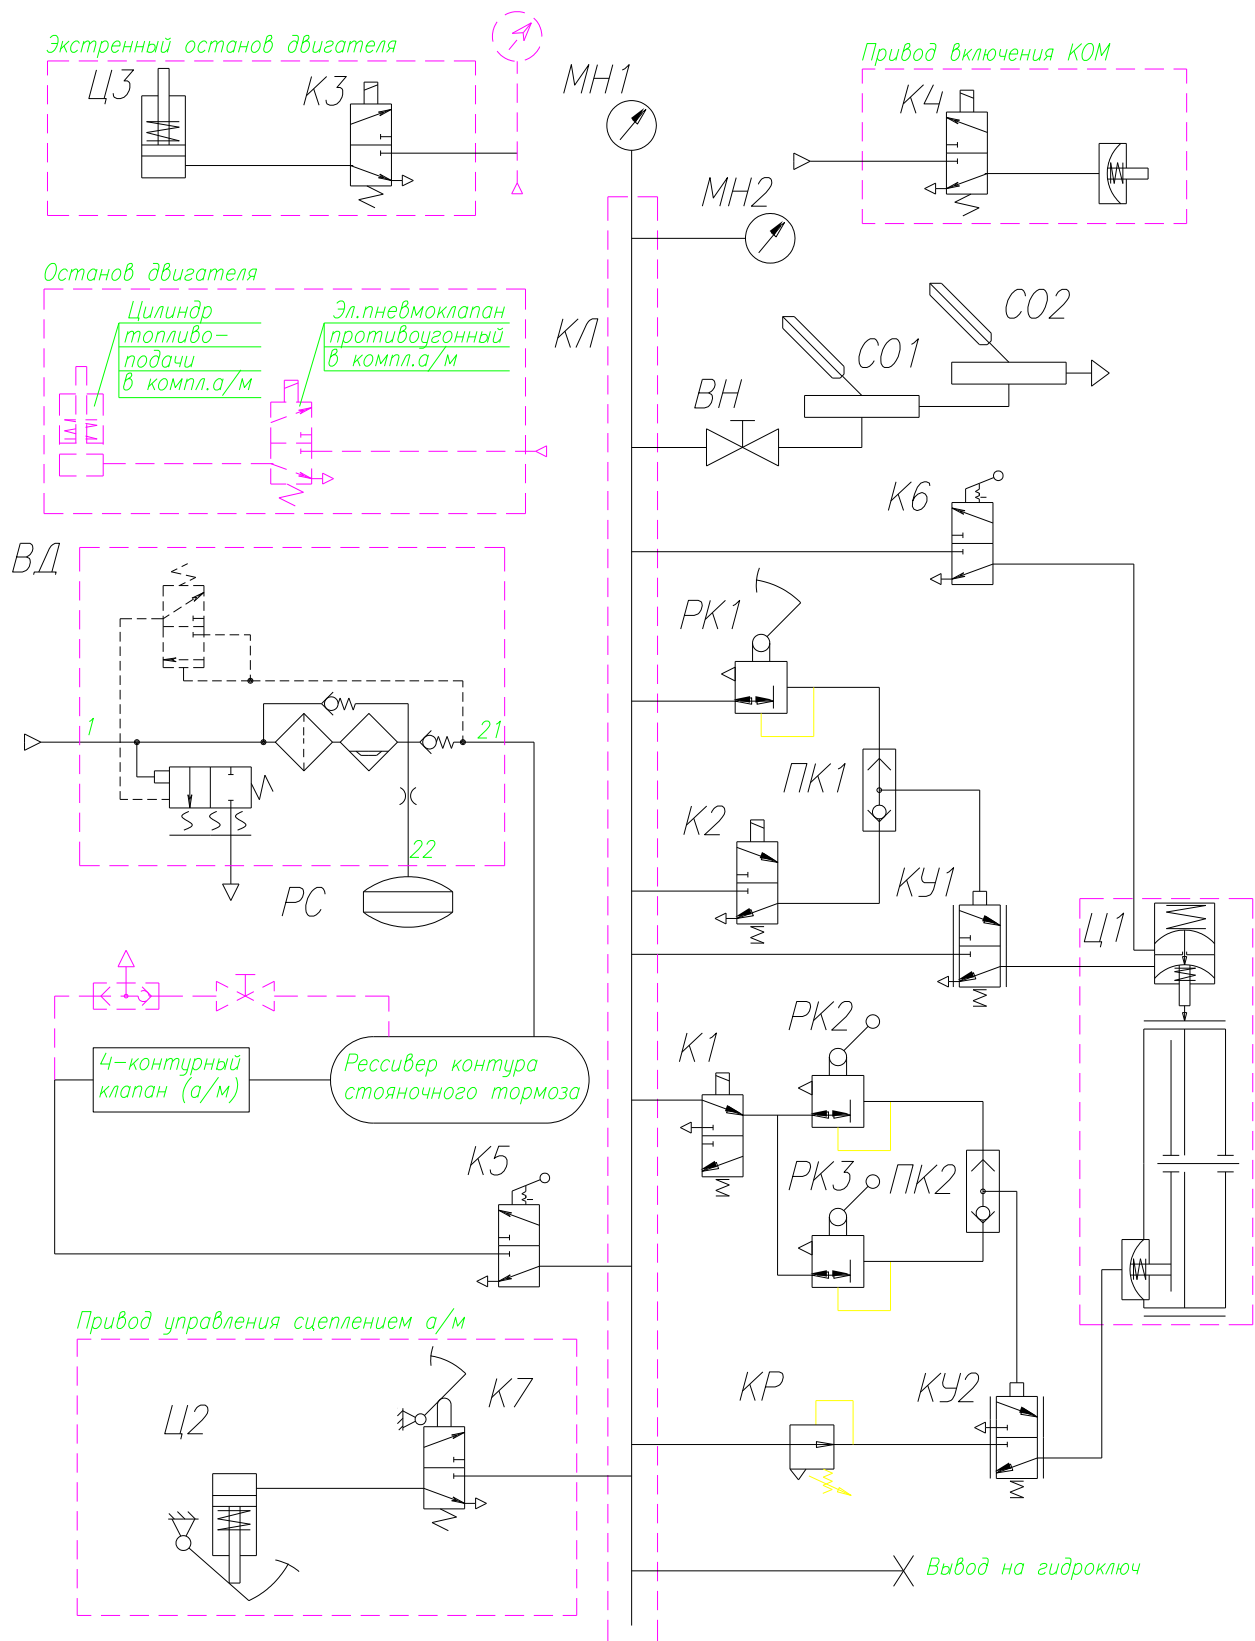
Экстренный останов двигателя

Ц3

К3

МН1

Привод включения КОМ

К4

МН2

Останов двигателя

Цилиндр топливоподачи в компл.а/м

Эл.пневмоклапан противоугонный в компл.а/м

КЛ

СО2

СО1

ВН

К6

ВД

РК1

1

21

ПК1

К2

КУ1

22

РС

Ц1

4-контурный клапан (а/м)

Рессивер контура стояночного тормоза

РК2

К1

К5

РК3

ПК2

Привод управления сцеплением а/м

К7

КР

КУ2

Ц2

Вывод на гидроключ